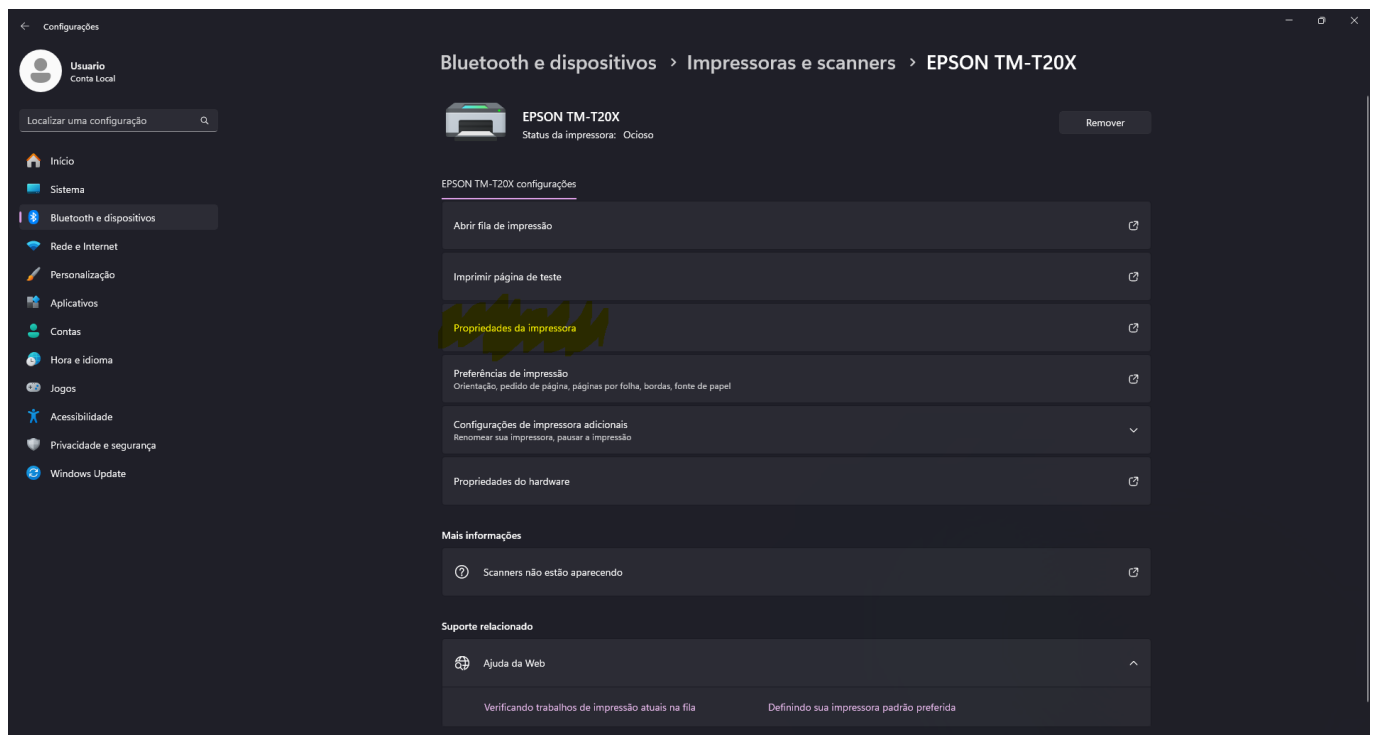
Configurações

Usuario
Conta Local

Localizar uma configuração

Início
Sistema
Bluetooth e dispositivos
Rede e Internet
Personalização
Aplicativos
Contas
Hora e idioma
Jogos
Acessibilidade
Privacidade e segurança
Windows Update

Bluetooth e dispositivos > Impressoras e scanners > EPSON TM-T20X

EPSON TM-T20X
Status da impressora: Ocioso

Remover

EPSON TM-T20X configurações

Abrir fila de impressão

Imprimir página de teste

Propriedades da impressora

Preferências de impressão
Orientação, pedido de página, páginas por folha, bordas, fonte de papel

Configurações de impressora adicionais
Renomear sua impressora, pausar a impressão

Propriedades do hardware

Mais informações

Scanners não estão aparecendo

Suporte relacionado

Ajuda da Web

Verificando trabalhos de impressão atuais na fila

Definindo sua impressora padrão preferida